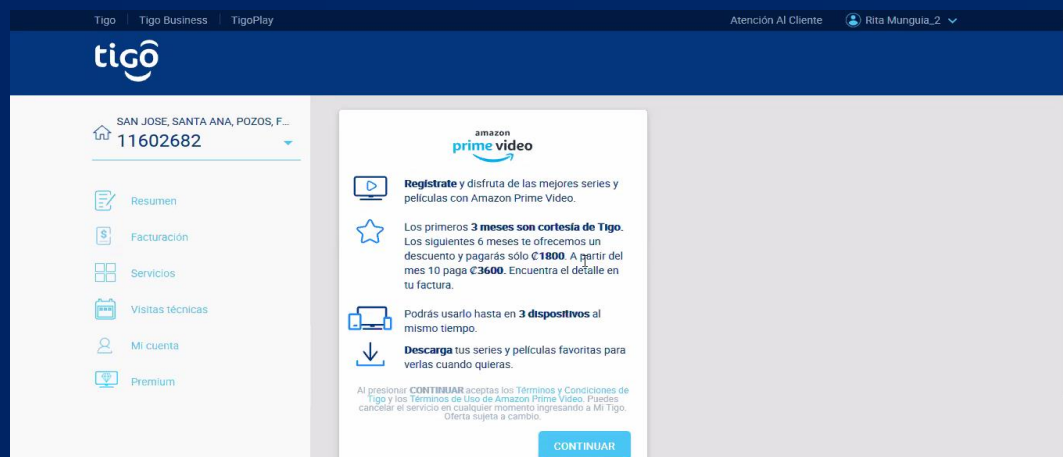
Tigo | Tigo Business | TigoPlay

Atención Al Cliente

Rita Munguia_2

tigo

SAN JOSE, SANTA ANA, POZOS, F...
11602682

Resumen

Facturación

Servicios

Visitas técnicas

Mi cuenta

Premium

amazon
prime video

Registrate y disfruta de las mejores series y películas con Amazon Prime Video.

Los primeros 3 meses son cortesía de Tigo. Los siguientes 6 meses te ofrecemos un descuento y pagarás sólo ₡1800. A partir del mes 10 paga ₡3600. Encuentra el detalle en tu factura.

Podrás usarlo hasta en 3 dispositivos al mismo tiempo.

Descarga tus series y películas favoritas para verlas cuando quieras.

Al presionar CONTINUAR aceptas los Términos y Conciones de Tigo y los Términos de Uso de Amazon Prime Video. Puedes cancelar el servicio en cualquier momento ingresando a Mi Tigo. Oferta sujeta a cambio.

CONTINUAR